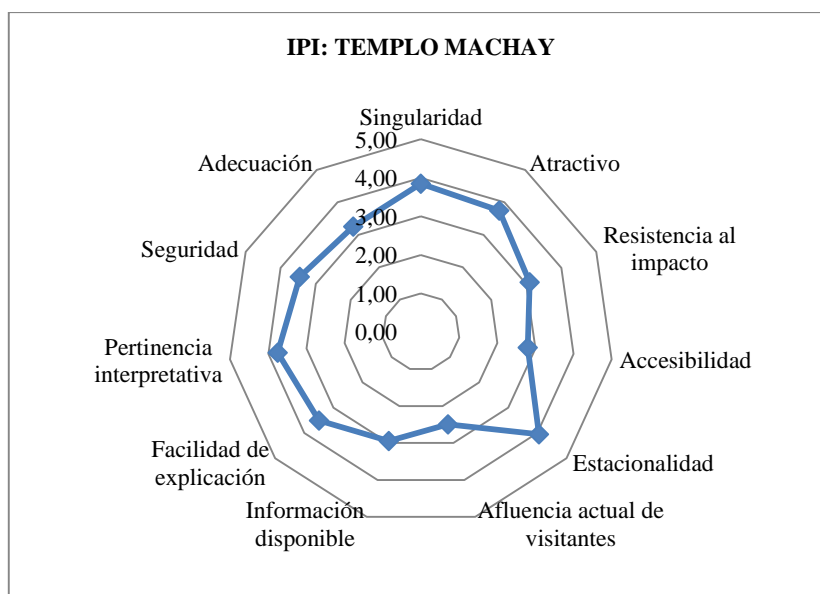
IPI: TEMPLO MACHAY

Singularidad
5,00
4,00
3,00
2,00
1,00
0,00
Atractivo
Resistencia al impacto
Accesibilidad
Estacionalidad
Afluencia actual de visitantes
Información disponible
Facilidad de explicación
Pertinencia interpretativa
Seguridad
Adecuación